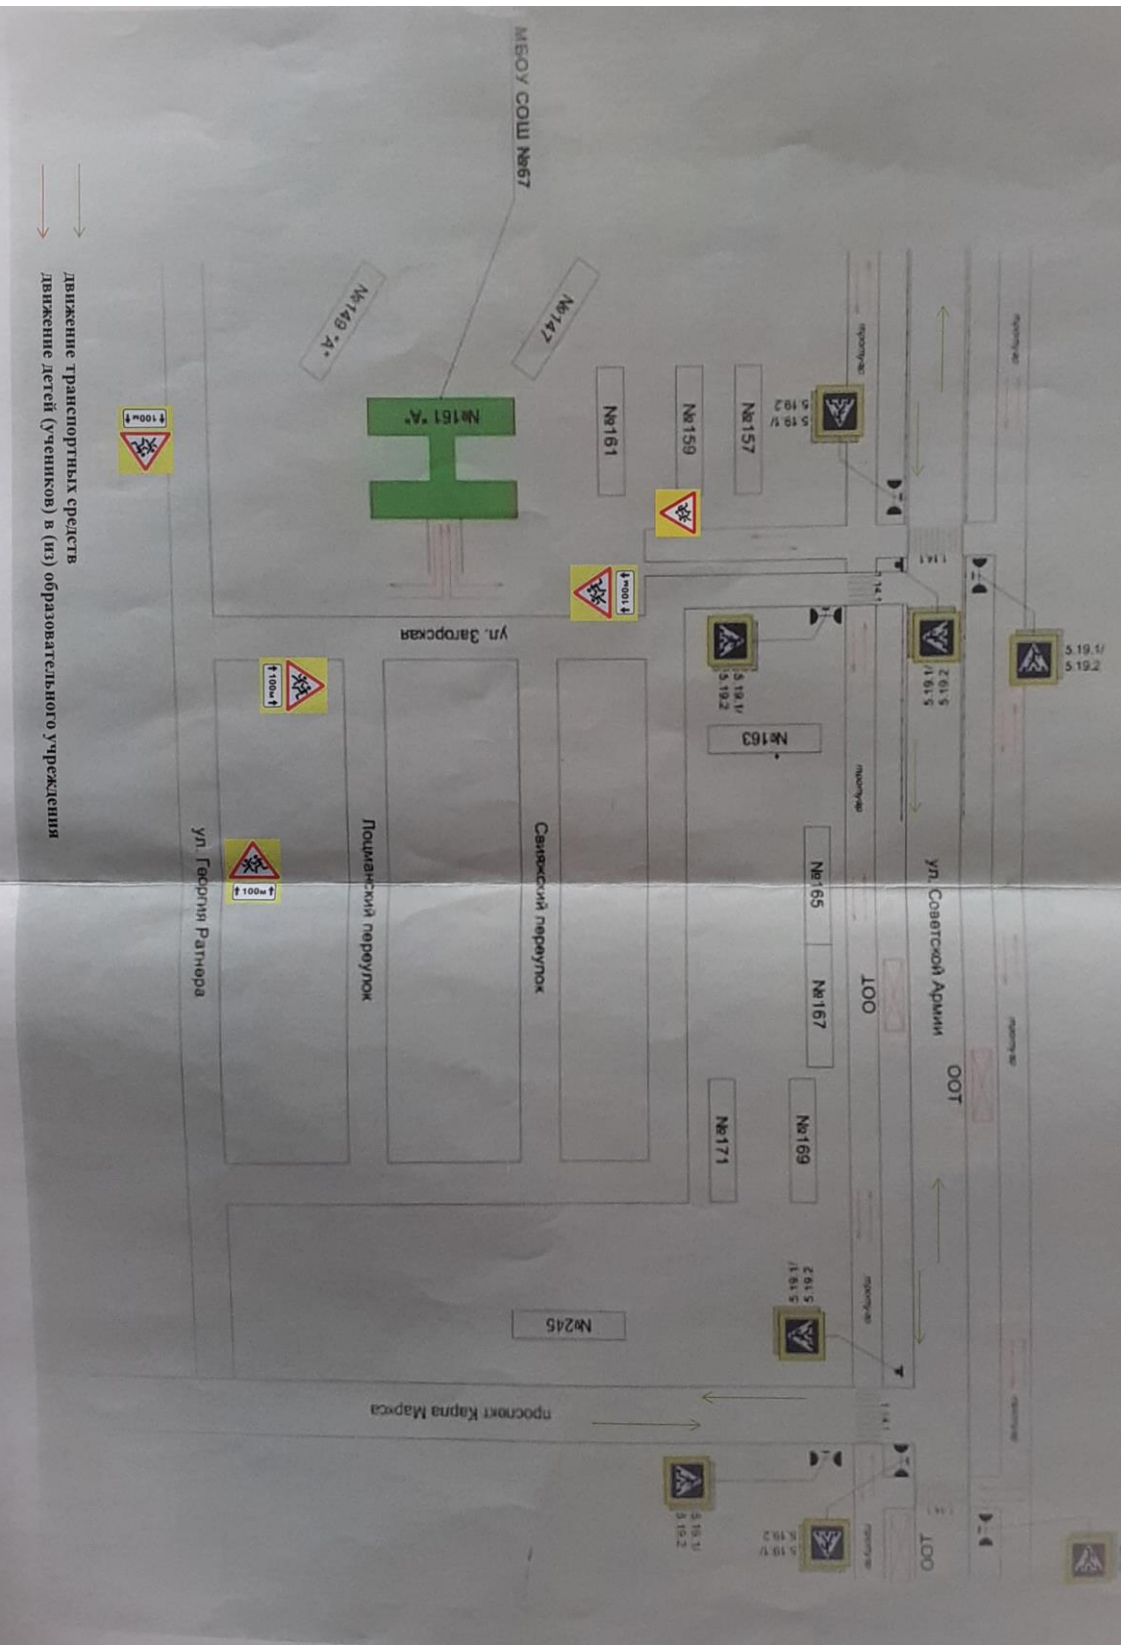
МБОУ СОШ №67

движение транспортных средств
движение детей (учеников) в (из) образовательного учреждения

№149 "А"
№147
№161 "А"
№161
№159
№157
№163
№165
№167
№169
№171
№245

ул. Загорская
ул. Советской Армии
Свияжский переулок
Лоцманский переулок
ул. Георгия Ратнера
проспект Карла Маркса

ООТ
ООТ
ООТ

5.19.1/
5.19.2

5.19.1/
5.19.2

5.19.1/
5.19.2

5.19.1/
5.19.2

5.19.1/
5.19.2

5.19.1/
5.19.2

5.19.1/
5.19.2

100м
100м
100м
100м

1.14.1
1.14.1
1.14.1